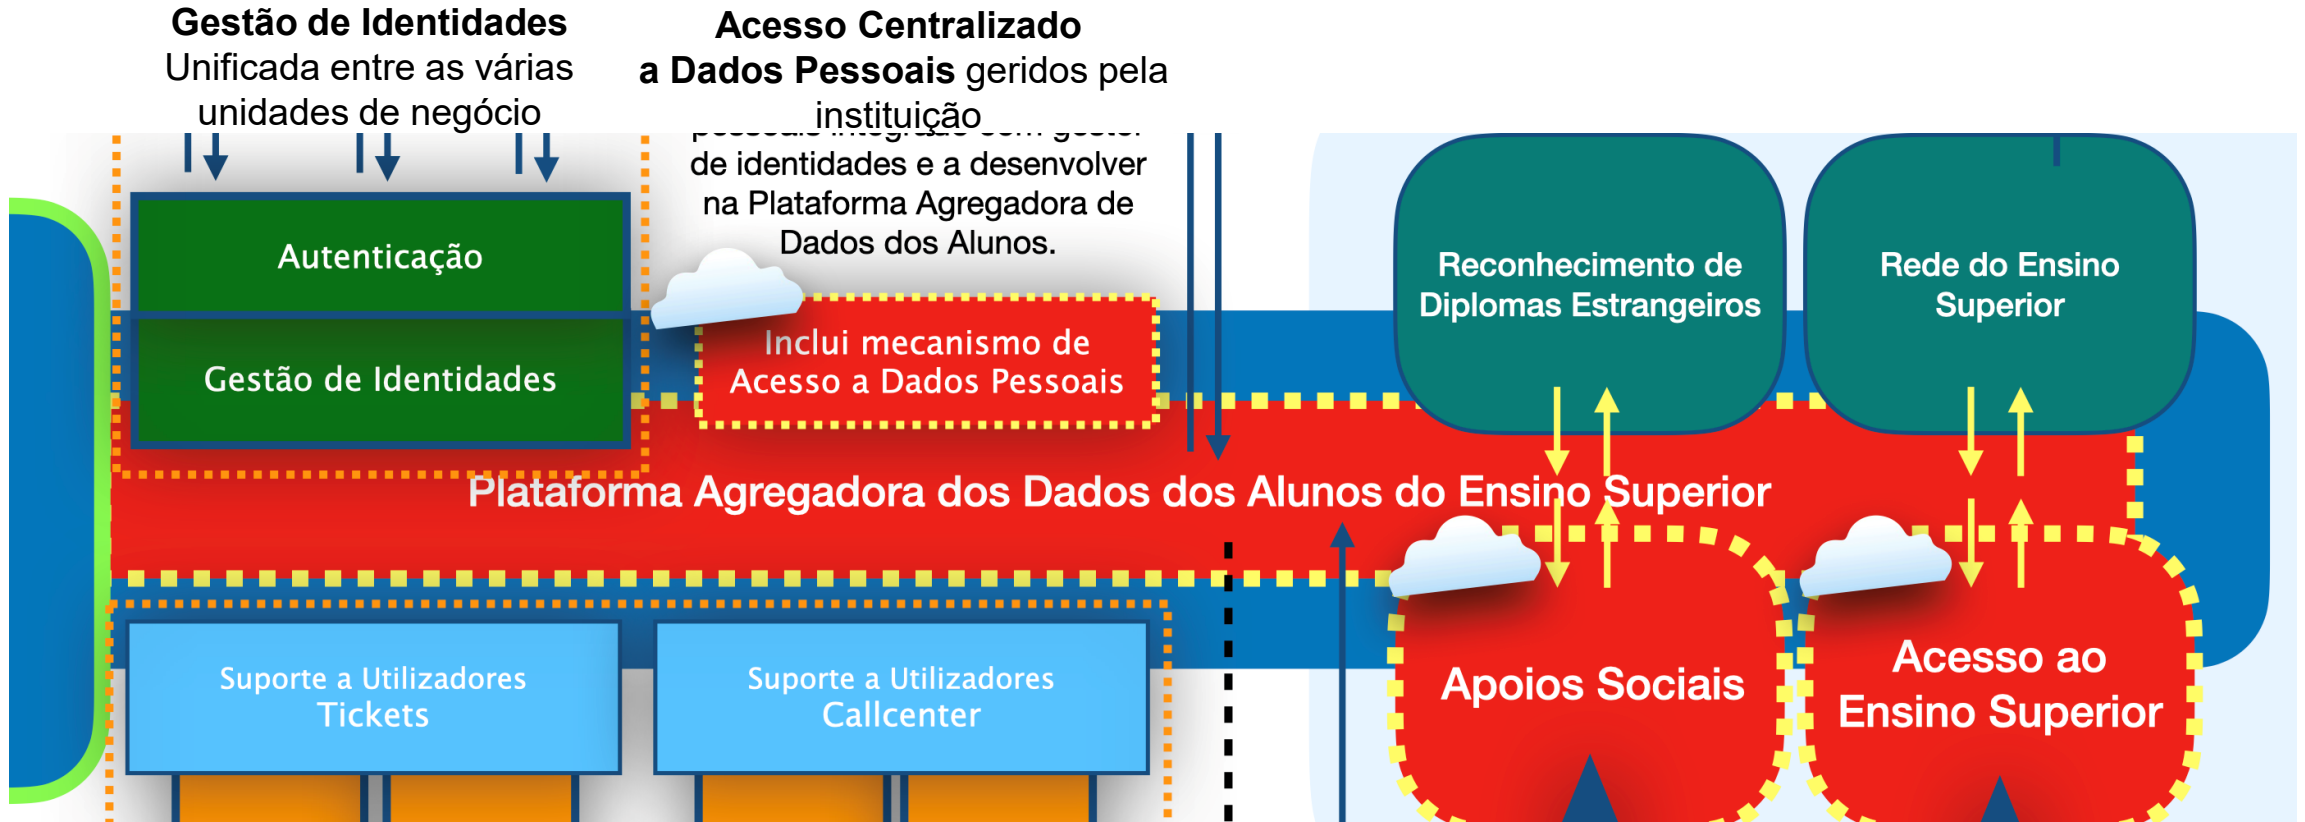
**Gestão de Identidades**
Unificada entre as várias unidades de negócio

**Acesso Centralizado a Dados Pessoais** geridos pela instituição

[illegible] de identidades e a desenvolver na Plataforma Agregadora de Dados dos Alunos.

Autenticação

Gestão de Identidades

Inclui mecanismo de Acesso a Dados Pessoais

Reconhecimento de Diplomas Estrangeiros

Rede do Ensino Superior

Plataforma Agregadora dos Dados dos Alunos do Ensino Superior

Suporte a Utilizadores Tickets

Suporte a Utilizadores Callcenter

Apoios Sociais

Acesso ao Ensino Superior